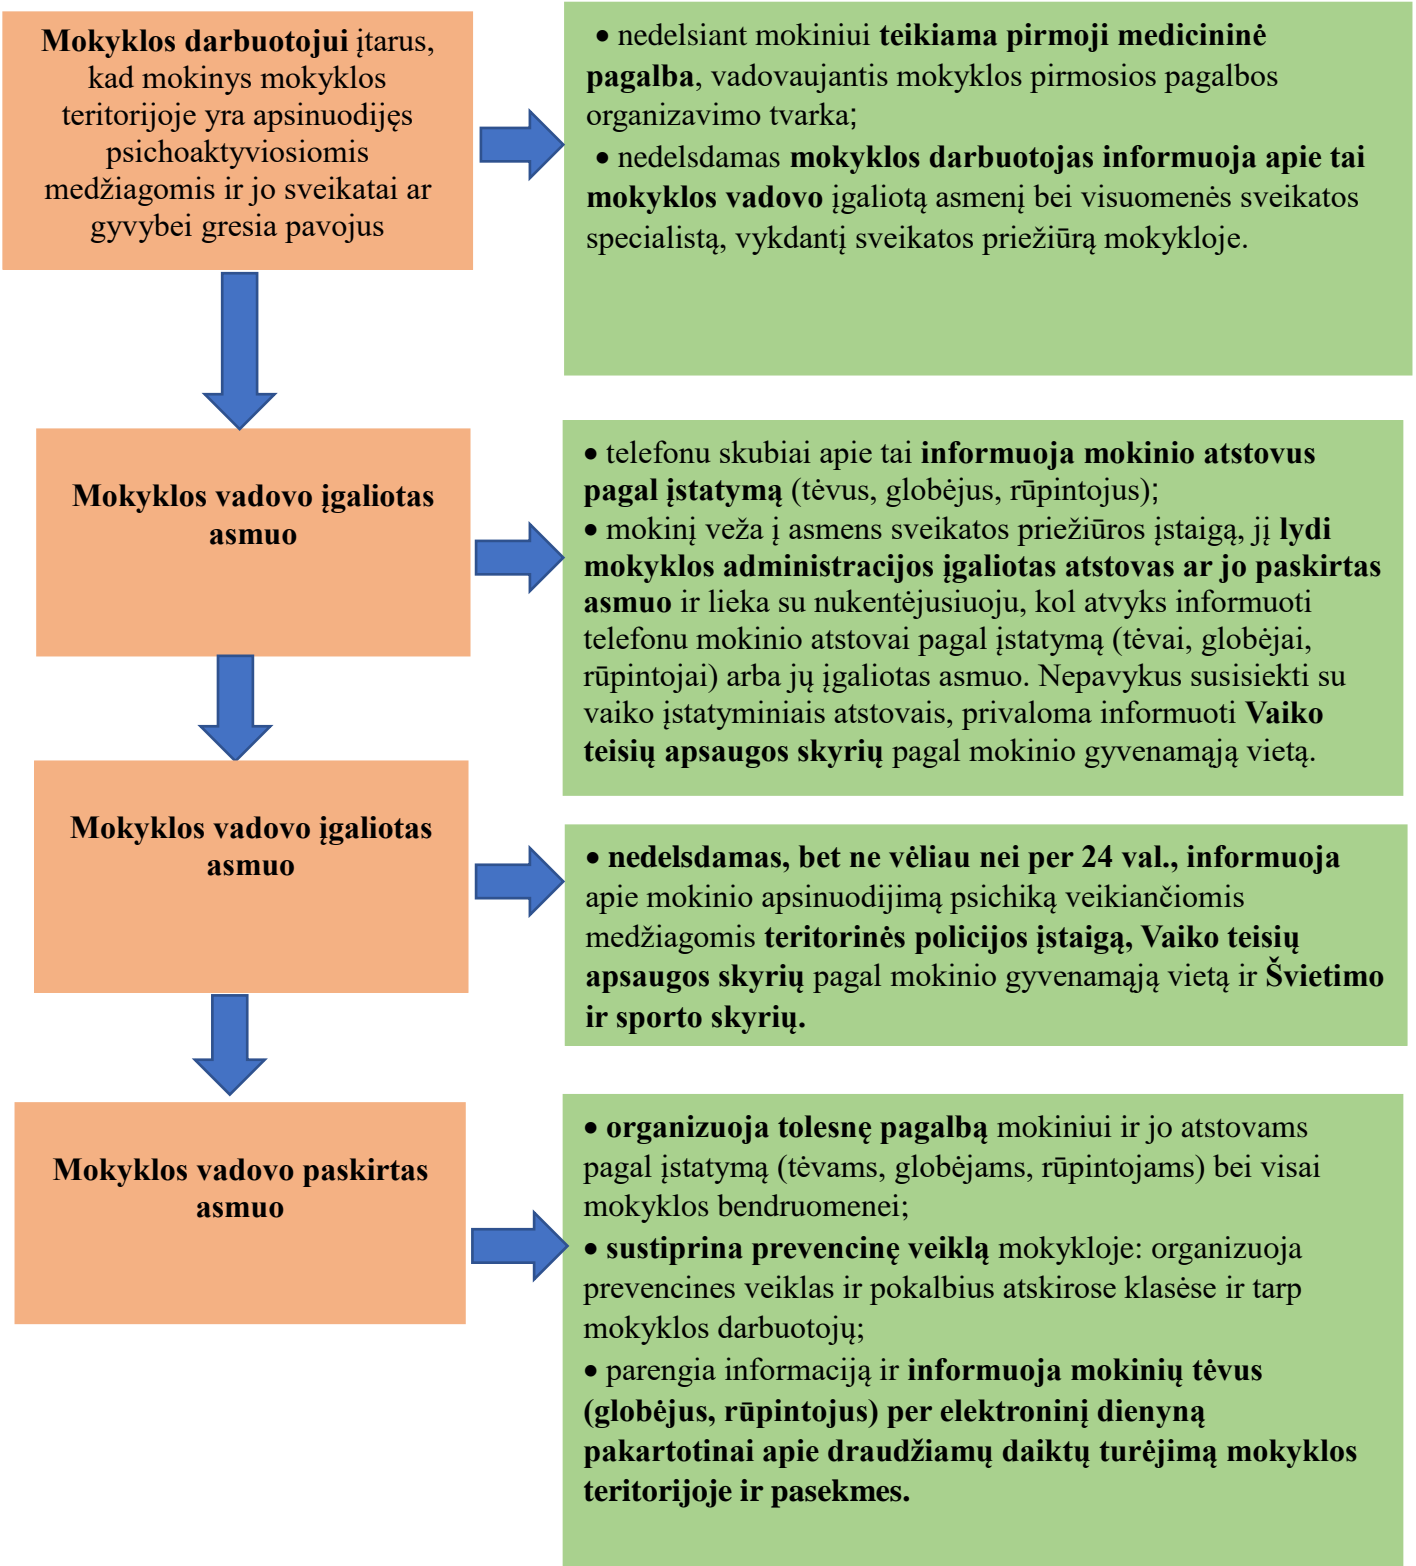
Mokyklos darbuotojui įtarus, kad mokinys mokyklos teritorijoje yra apsinuodijęs psichoaktyviosiomis medžiagomis ir jo sveikatai ar gyvybei gresia pavojus

• nedelsiant mokiniui teikiama pirmoji medicininė pagalba, vadovaujantis mokyklos pirmosios pagalbos organizavimo tvarka;
• nedelsdamas mokyklos darbuotojas informuoja apie tai mokyklos vadovo įgaliotą asmenį bei visuomenės sveikatos specialistą, vykdantį sveikatos priežiūrą mokykloje.

Mokyklos vadovo įgaliotas asmuo

• telefonu skubiai apie tai informuoja mokinio atstovus pagal įstatymą (tėvus, globėjus, rūpintojus);
• mokinį veža į asmens sveikatos priežiūros įstaigą, jį lydi mokyklos administracijos įgaliotas atstovas ar jo paskirtas asmuo ir lieka su nukentėjusiuoju, kol atvyks informuoti telefonu mokinio atstovai pagal įstatymą (tėvai, globėjai, rūpintojai) arba jų įgaliotas asmuo. Nepavykus susisiekti su vaiko įstatyminiais atstovais, privaloma informuoti Vaiko teisių apsaugos skyrių pagal mokinio gyvenamąją vietą.

Mokyklos vadovo įgaliotas asmuo

• nedelsdamas, bet ne vėliau nei per 24 val., informuoja apie mokinio apsinuodijimą psichiką veikiančiomis medžiagomis teritorinės policijos įstaigą, Vaiko teisių apsaugos skyrių pagal mokinio gyvenamąją vietą ir Švietimo ir sporto skyrių.

Mokyklos vadovo paskirtas asmuo

• organizuoja tolesnę pagalbą mokiniui ir jo atstovams pagal įstatymą (tėvams, globėjams, rūpintojams) bei visai mokyklos bendruomenei;
• sustiprina prevencinę veiklą mokykloje: organizuoja prevencines veiklas ir pokalbius atskirose klasėse ir tarp mokyklos darbuotojų;
• parengia informaciją ir informuoja mokinių tėvus (globėjus, rūpintojus) per elektroninį dienyną pakartotinai apie draudžiamų daiktų turėjimą mokyklos teritorijoje ir pasekmes.